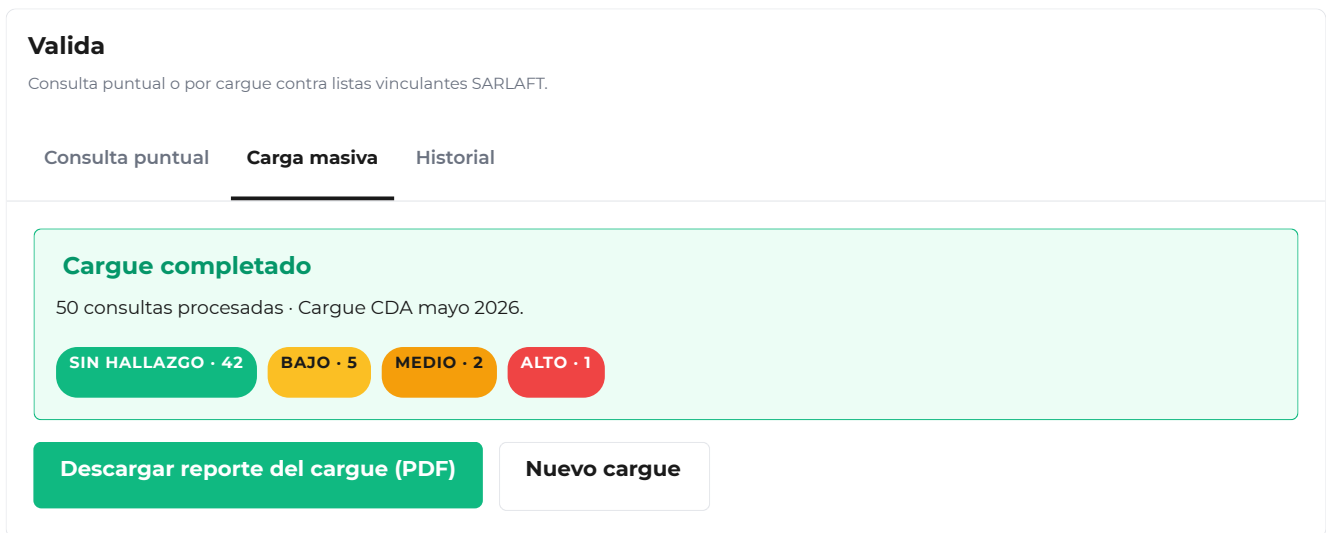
Valida

Consulta puntual o por cargue contra listas vinculantes SARLAFT.

Consulta puntual
Carga masiva
Historial

Cargue completado

50 consultas procesadas · Cargue CDA mayo 2026.

SIN HALLAZGO · 42
BAJO · 5
MEDIO · 2
ALTO · 1

Descargar reporte del cargue (PDF)
Nuevo cargue